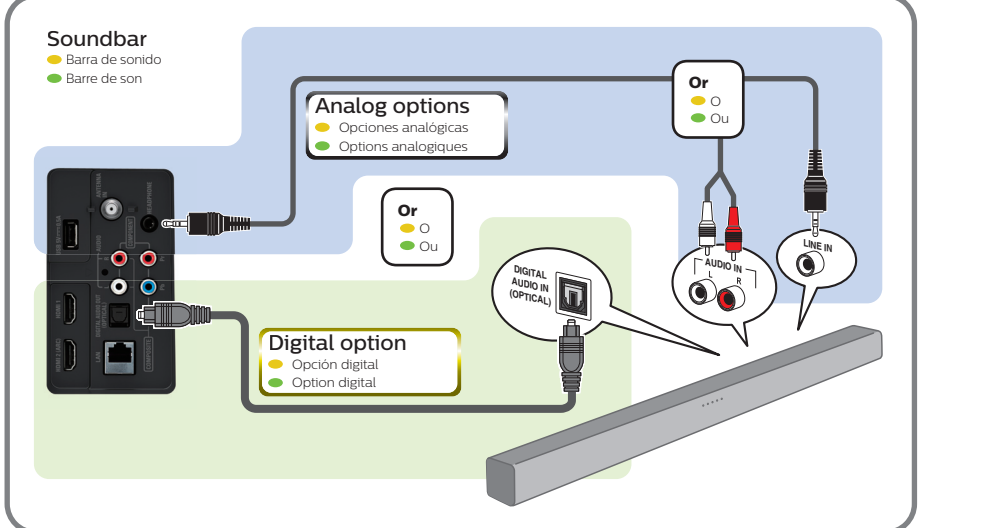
Soundbar
Barra de sonido
Barre de son

Analog options
Opciones analógicas
Options analogiques

Or
O
Ou

Or
O
Ou

DIGITAL AUDIO IN (OPTICAL)

AUDIO IN
L
R

LINE IN

Digital option
Opción digital
Option digital